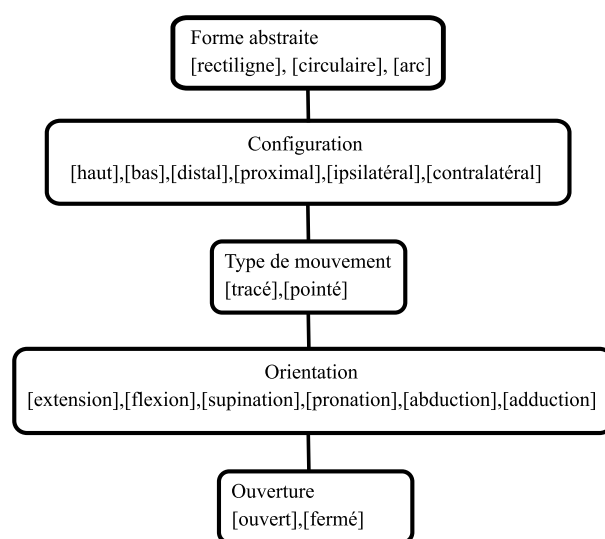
Forme abstraite
[rectiligne], [circulaire], [arc]

Configuration
[haut],[bas],[distal],[proximal],[ipsilatéral],[contralatéral]

Type de mouvement
[tracé],[pointé]

Orientation
[extension],[flexion],[supination],[pronation],[abduction],[adduction]

Ouverture
[ouvert],[fermé]